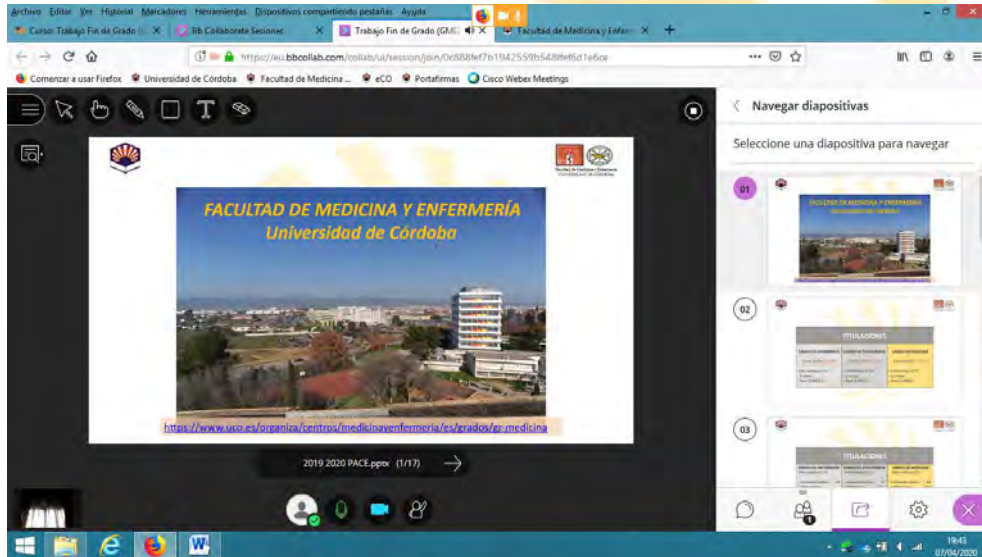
Archivo Editar Ver Historial Marcadores Herramientas Dispositivos compartiendo pestañas Ayuda

Curso: Trabajo Fin de Grado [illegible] ×
Bb Collaborate Sesiones ×
Trabajo Fin de Grado (GM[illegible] ×
Facultad de Medicina y Enferm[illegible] ×
+

https://eu.bbcollab.com/collab/ui/session/join/0c888fef7b1942559b548ffef6d1e6ce

Comenzar a usar Firefox Universidad de Córdoba Facultad de Medicina ... eCO Portafirmas Cisco Webex Meetings

FACULTAD DE MEDICINA Y ENFERMERÍA
Universidad de Córdoba

https://www.uco.es/organiza/centros/medicinayenfermeria/es/grados/gr-medicina

2019 2020 PACE.pptx (1/17)

Navegar diapositivas

Seleccione una diapositiva para navegar

01

02

TITULACIONES

03

TITULACIONES

19:43
07/04/2020